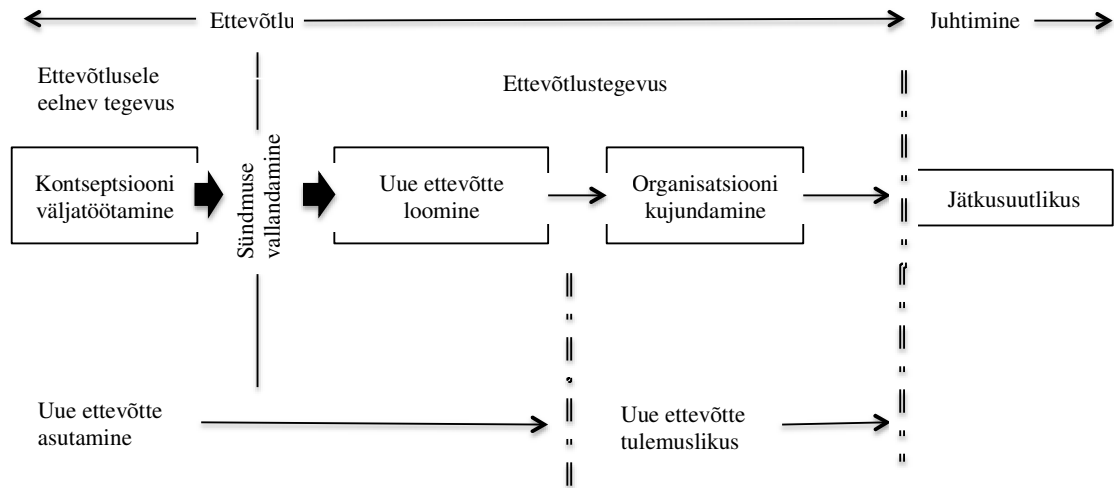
Ettevõtlu

Juhtimine

Ettevõtlusele eelnev tegevus

Ettevõtlustegevus

Kontseptsiooni väljatöötamine

Sündmuse vallandamine

Uue ettevõtte loomine

Organisatsiooni kujundamine

Jätkusuutlikus

Uue ettevõtte asutamine

Uue ettevõtte tulemuslikus